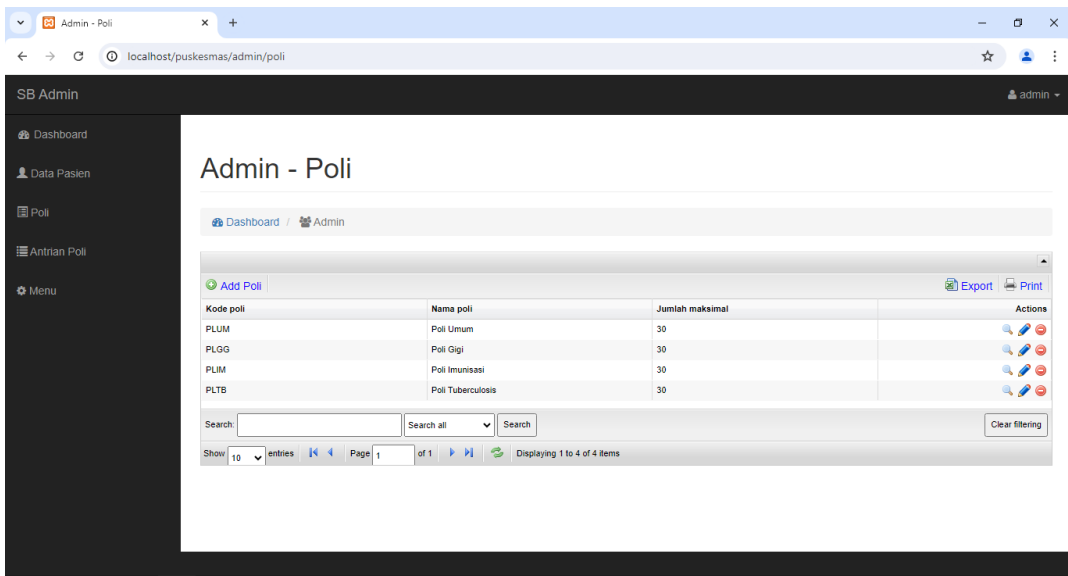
Admin - Poli
localhost/puskesmas/admin/poli

SB Admin
admin

Dashboard
Data Pasien
Poli
Antrian Poli
Menu

Admin - Poli

Dashboard / Admin

Add Poli
Export
Print

| Kode poli | Nama poli | Jumlah maksimal | Actions |
|---|---|---|---|
| PLUM | Poli Umum | 30 | |
| PLGG | Poli Gigi | 30 | |
| PLIM | Poli Imunisasi | 30 | |
| PLTB | Poli Tuberculosis | 30 | |

Search: Search all Search Clear filtering

Show 10 entries Page 1 of 1 Displaying 1 to 4 of 4 items